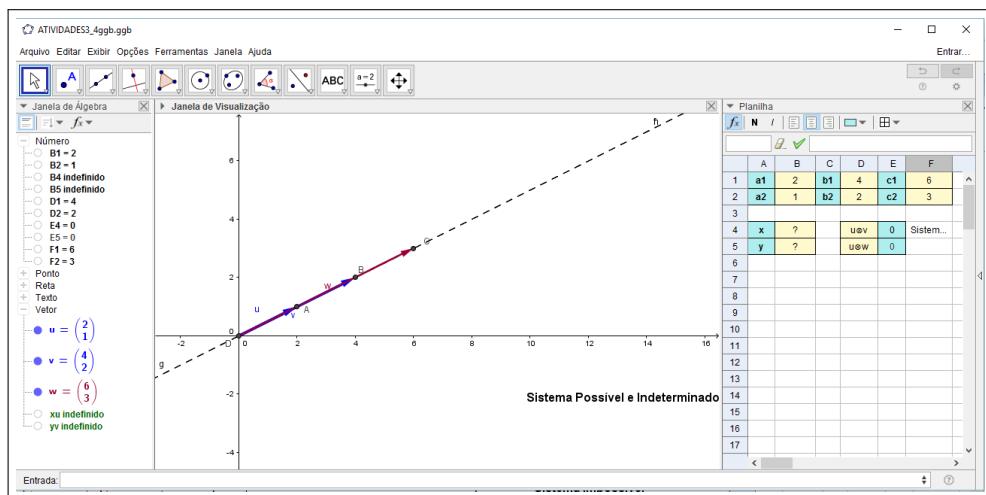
ATIVIDADES3_4ggb.ggb

Arquivo Editar Exibir Opções Ferramentas Janela Ajuda

Entrar...

ABC

a=2

Janela de Álgebra

Janela de Visualização

Planilha

Número
B1 = 2
B2 = 1
B4 indefinido
B5 indefinido
D1 = 4
D2 = 2
E4 = 0
E5 = 0
F1 = 6
F2 = 3
Ponto
Reta
Texto
Vetor
u = $\begin{pmatrix}2\\1\end{pmatrix}$
v = $\begin{pmatrix}4\\2\end{pmatrix}$
w = $\begin{pmatrix}6\\3\end{pmatrix}$
xu indefinido
yv indefinido

h
6
4
C
B
w
2
u
v
A
0
D
-2
0
2
4
6
8
10
12
14
16
g
-2
-4

Sistema Possível e Indeterminado

N

| | A | B | C | D | E | F |
|---|---|---|---|---|---|---|
| 1 | a1 | 2 | b1 | 4 | c1 | 6 |
| 2 | a2 | 1 | b2 | 2 | c2 | 3 |
| 3 | | | | | | |
| 4 | x | ? | | u⊗v | 0 | Sistem... |
| 5 | y | ? | | u⊗w | 0 | |
| 6 | | | | | | |
| 7 | | | | | | |
| 8 | | | | | | |
| 9 | | | | | | |
| 10 | | | | | | |
| 11 | | | | | | |
| 12 | | | | | | |
| 13 | | | | | | |
| 14 | | | | | | |
| 15 | | | | | | |
| 16 | | | | | | |
| 17 | | | | | | |

Entrada: